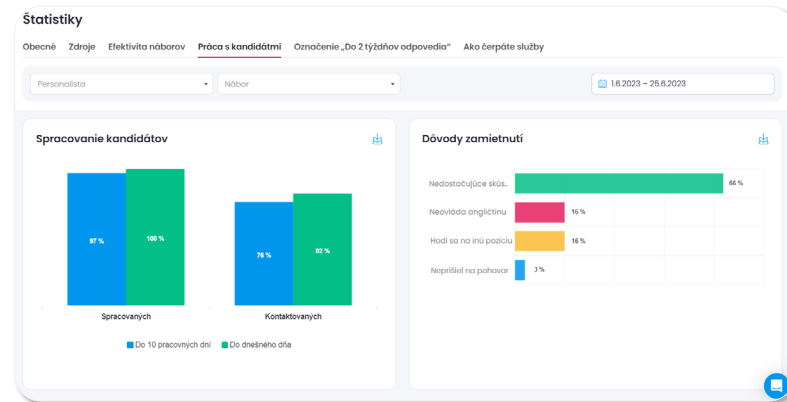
Štatistiky

Obecné Zdroje Efektivita náborov Práca s kandidátmi Označenie „Do 2 týždňov odpovedia" Ako čerpáte služby

Personalista
Nábor
1.6.2023 – 25.6.2023

Spracovanie kandidátov

97 %
100 %
76 %
82 %

Spracovaných
Kontaktovaných

Do 10 pracovných dní
Do dnešného dňa

Dôvody zamietnutí

Nedostačujúce skús...
66 %
Neovláda angličtinu
16 %
Hodí sa na inú pozíciu
16 %
Neprišiel na pohovor
3 %